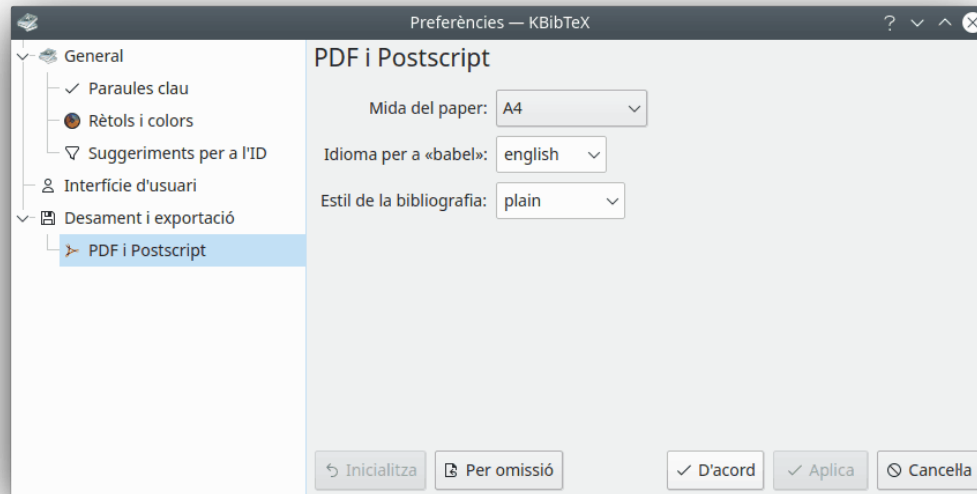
Preferències — KBibTeX

General
Paraules clau
Rètols i colors
Suggeriments per a l'ID
Interfície d'usuari
Desament i exportació
PDF i Postscript

PDF i Postscript

Mida del paper: A4
Idioma per a «babel»: english
Estil de la bibliografia: plain

Inicialitza
Per omissió
D'acord
Aplica
Cancella